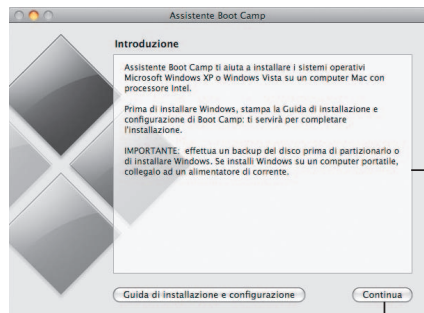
Assistente Boot Camp

Introduzione

Assistente Boot Camp ti aiuta a installare i sistemi operativi Microsoft Windows XP o Windows Vista su un computer Mac con processore Intel.

Prima di installare Windows, stampa la Guida di installazione e configurazione di Boot Camp: ti servirà per completare l'installazione.

IMPORTANTE: effettua un backup del disco prima di partizionarlo o di installare Windows. Se installi Windows su un computer portatile, collegalo ad un alimentatore di corrente.

Guida di installazione e configurazione

Continua